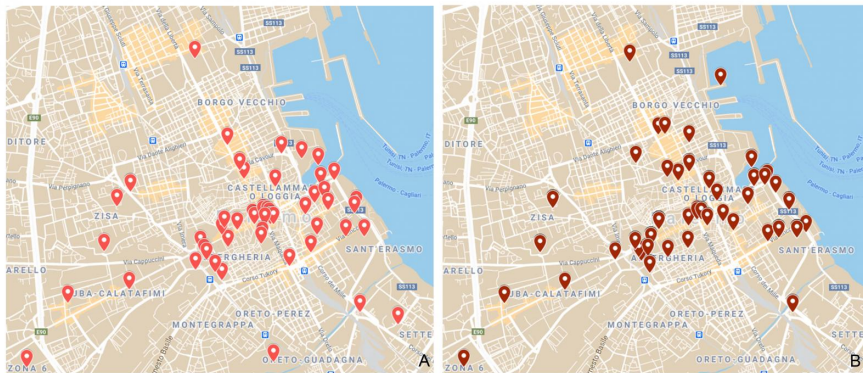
BORGO VECCHIO
DITORE
ZISA
CASTELLAMMA
O LOGGIA
ALBERGHERIA
SANT'ERASMO
ARELLO
UBA-CALATAFIMI
MONTEGRAPPA
ORETO-PEREZ
ORETO-GUADAGNA
ZONA 6
SETTE
SS113
E90
Via Dante Alighieri
Via Pitrè
Corso Tukory
Via Cappuccini
Via Perpignano
Via Libertà
Via Ferraris
Via Roma
Tunisi, TN - Palermo, IT
Palermo - Cagliari
A

BORGO VECCHIO
DITORE
ZISA
CASTELLAMMA
O LOGGIA
ALBERGHERIA
SANT'ERASMO
ARELLO
UBA-CALATAFIMI
MONTEGRAPPA
ORETO-PEREZ
ORETO-GUADAGNA
ZONA 6
SETTE
SS113
E90
Via Dante Alighieri
Corso Tukory
Via Cappuccini
Via Perpignano
Tunisi, TN - Palermo, IT
Palermo - Cagliari
B